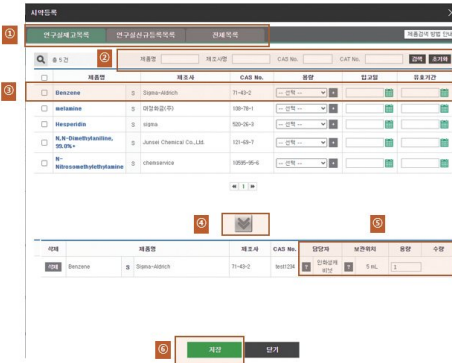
시약등록

①

연구실재고목록 | 연구실신규등록목록 | 전체목록

제품검색 방법 안내

②

총 5건

제품명 | 제조사명 | CAS No. | CAT No. | 검색 | 초기화

③

| | 제품명 | | 제조사 | CAS No. | 용량 | 입고일 | 유효기간 |
|---|---|---|---|---|---|---|---|
| | Benzene | S | Sigma-Aldrich | 71-43-2 | -- 선택 -- | | |
| | melamine | S | 대정화금(주) | 108-78-1 | -- 선택 -- | | |
| | Hesperidin | S | sigma | 520-26-3 | -- 선택 -- | | |
| | N,N-Dimethylaniline, 99.0%+ | S | Junsei Chemical Co.,Ltd. | 121-69-7 | -- 선택 -- | | |
| | N-Nitrosomethylethylamine | S | chemservice | 10595-95-6 | -- 선택 -- | | |

1

④

⑤

| 삭제 | 제품명 | | 제조사 | CAS No. | 담당자 | 보관위치 | 용량 | 수량 |
|---|---|---|---|---|---|---|---|---|
| 삭제 | Benzene | S | Sigma-Aldrich | 71-43-2 | test234 | 인화성액체장 | 5 mL | 1 |

⑥

저장 | 닫기